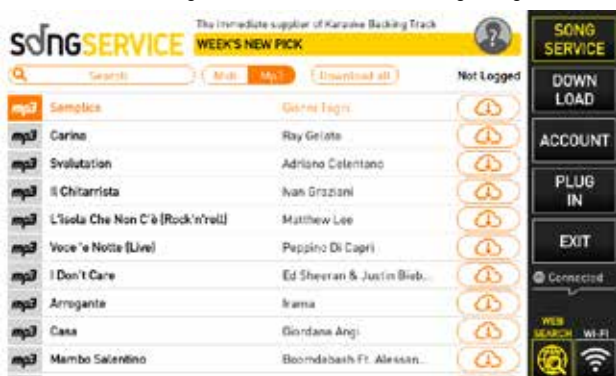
SONGSERVICE The immediate supplier of Karaoke Backing Track

WEEK'S NEW PICK

Search

Midi Mp3

Download all

Not Logged

| | | |
|---|---|---|
| mp3 | Semplice | Gianni Fogli |
| mp3 | Carino | Ray Gelato |
| mp3 | Svolutation | Adriano Celentano |
| mp3 | Il Chitarrista | Ivan Graziani |
| mp3 | L'isola Che Non C'è (Rock'n'roll) | Matthew Lee |
| mp3 | Voce 'e Notte (Live) | Peppino Di Capri |
| mp3 | I Don't Care | Ed Sheeran & Justin Bieb... |
| mp3 | Arrogante | Irama |
| mp3 | Casa | Giordana Angi |
| mp3 | Mambo Salentino | Boomdabash Ft. Alessan... |

SONG SERVICE

DOWN LOAD

ACCOUNT

PLUG IN

EXIT

Connected

WEB SEARCH

WI-FI